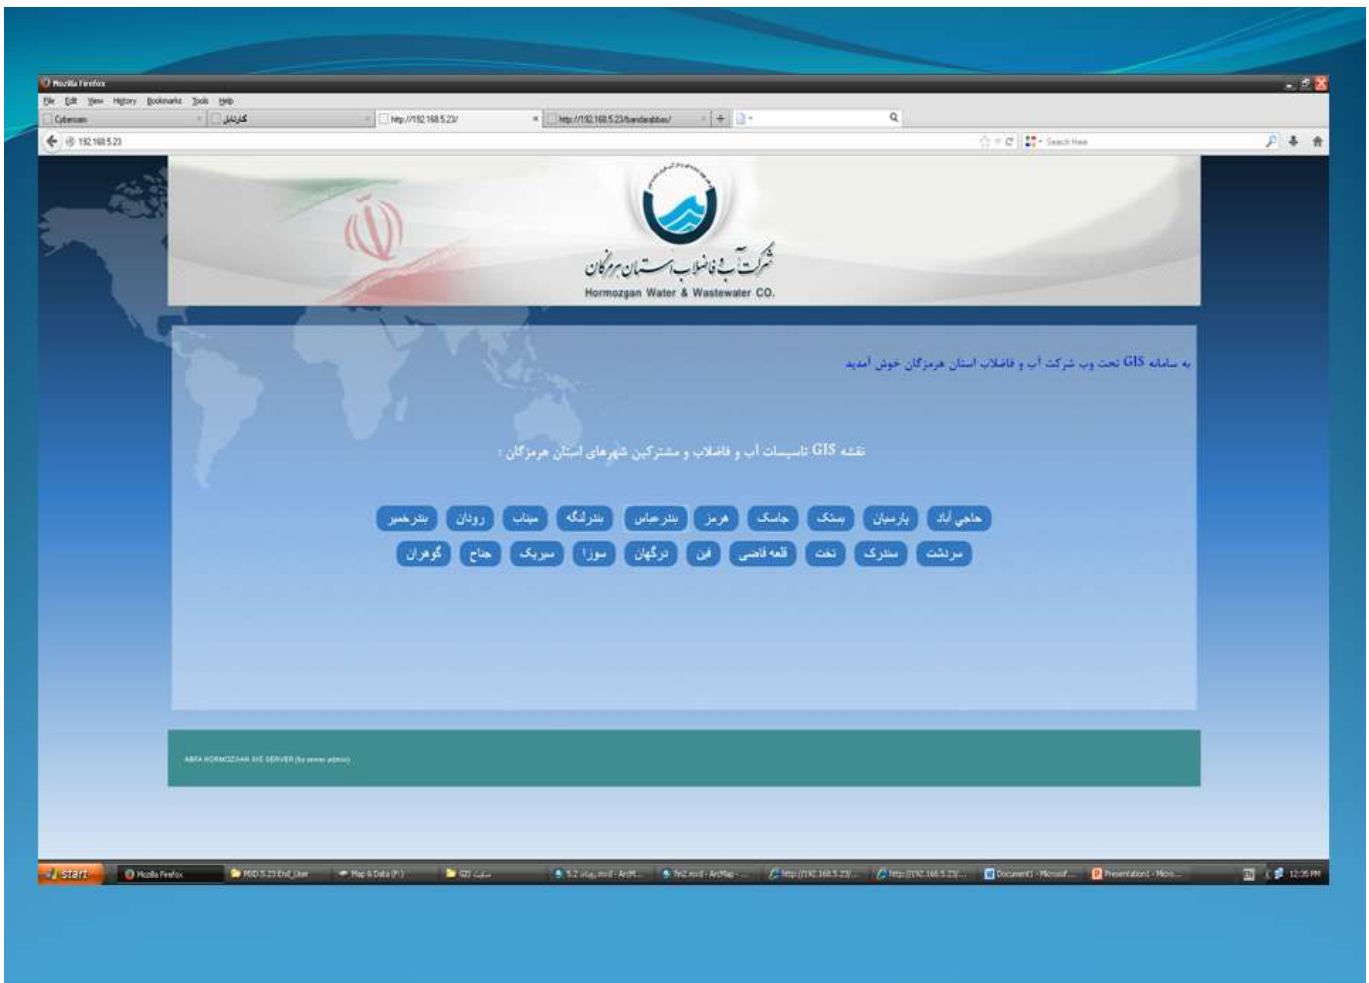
Mozilla Firefox
File Edit View History Bookmarks Tools Help
Cyberoam | کارتابل | http://192.168.5.23/ | http://192.168.5.23/bandarabbas/ | +
192.168.5.23
Search Here

شرکت آب و فاضلاب استان هرمزگان
Hormozgan Water & Wastewater CO.

به سامانه GIS تحت وب شرکت آب و فاضلاب استان هرمزگان خوش آمدید

نقشه GIS تاسیسات آب و فاضلاب و مشترکین شهرهای استان هرمزگان :

حاجی آباد | پارسیان | بستک | جاسک | هرمز | بندرعباس | بندرلنگه | میناب | رودان | بندرخمیر

سرذشت | سندرک | تخت | قلعه قاضی | قشم | درگهان | سوزا | سیریک | جناح | گوهران

ABFA HORMOZGAN GIS SERVER (by server admin)

start | Mozilla Firefox | MID 5.23 End_User | Map & Data (F:) | GIS سایت | 5.2 راهان.mxd - ArcM... | fin2.mxd - ArcMap - ... | http://192.168.5.23/... | http://192.168.5.23/... | Document1 - Microsof... | Presentation1 - Micro... | 12:35 PM